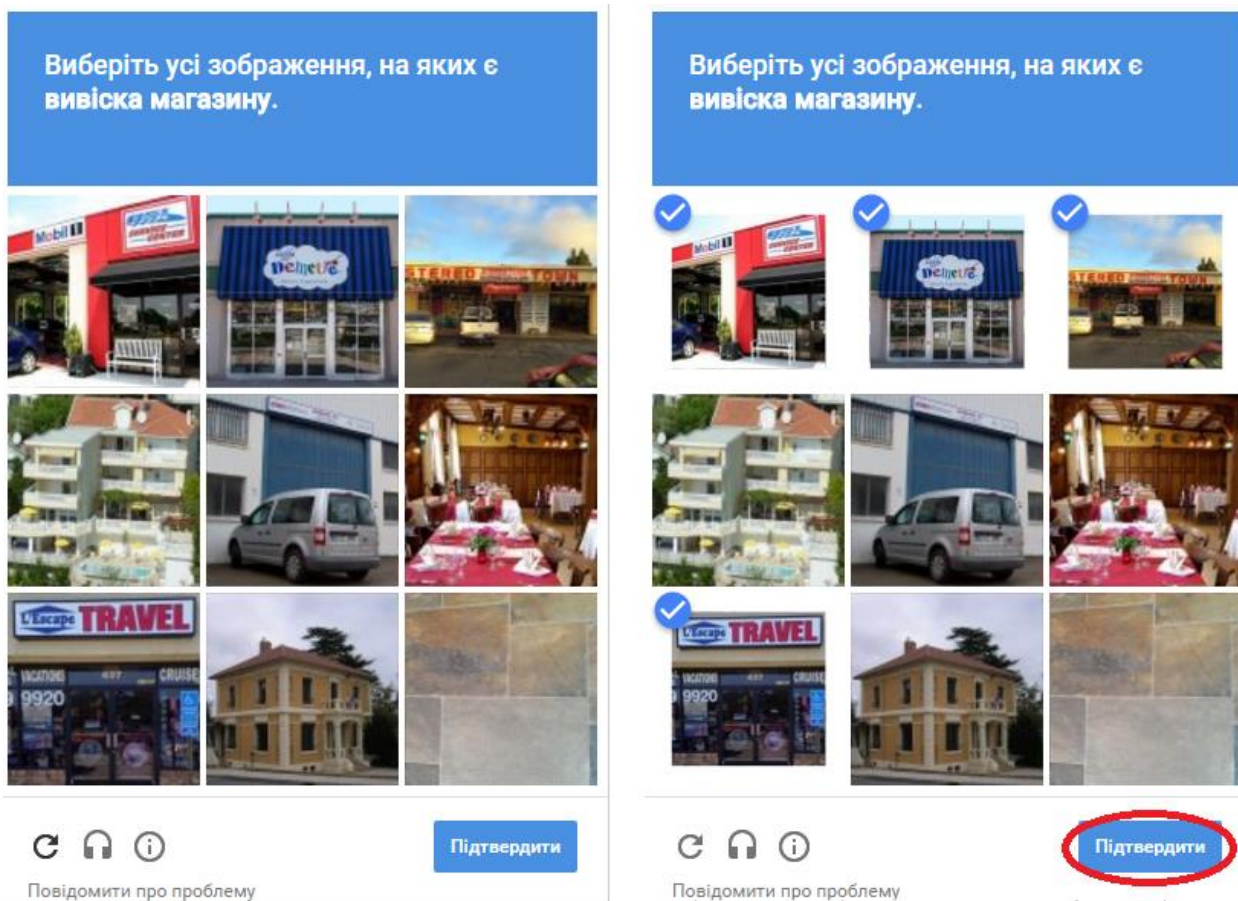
Виберіть усі зображення, на яких є вивіска магазину.

Mobil 1

Demetre

STEREO TOWN

L'Escape TRAVEL

VACATIONS

CRUISE

9920

Підтвердити

Повідомити про проблему

Виберіть усі зображення, на яких є вивіска магазину.

Mobil 1

Demetre

STEREO TOWN

L'Escape TRAVEL

VACATIONS

CRUISE

9920

Підтвердити

Повідомити про проблему